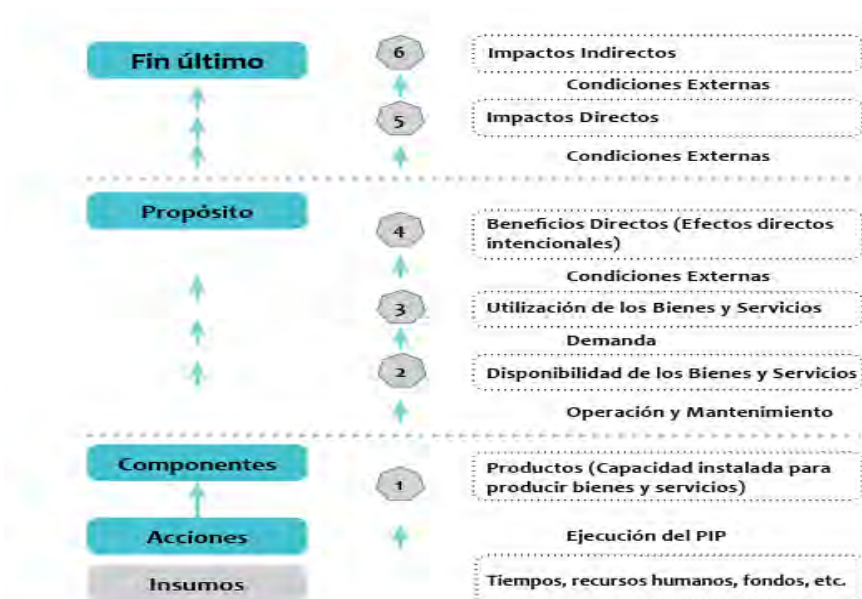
Fin último

6 Impactos Indirectos

Condiciones Externas

5 Impactos Directos

Condiciones Externas

Propósito

4 Beneficios Directos (Efectos directos intencionales)

Condiciones Externas

3 Utilización de los Bienes y Servicios

Demanda

2 Disponibilidad de los Bienes y Servicios

Operación y Mantenimiento

Componentes

1 Productos (Capacidad instalada para producir bienes y servicios)

Acciones

Ejecución del PIP

Insumos

Tiempos, recursos humanos, fondos, etc.